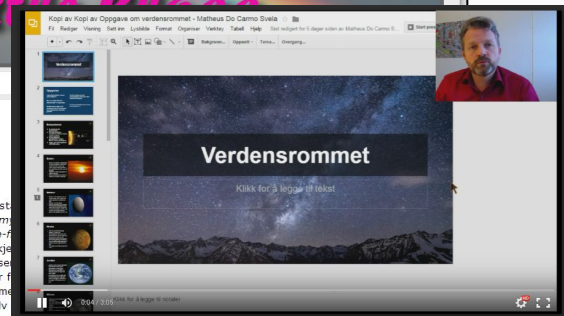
Kopi av Kopi av Oppgave om verdensrommet - Matheus Do Carmo Svela

Fil Rediger Visning Sett inn Lysbilde Format Organiser Verktøy Tabell Hjelp Sist redigert for 6 dager siden av Matheus Do Carmo S...

Start presentasjon

Bakgrunn... Oppsett ▾ Tema... Overgang...

Verdensrommet

Klikk for å legge til tekst

Klikk for å legge til notater

0:04 / 3:05

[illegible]